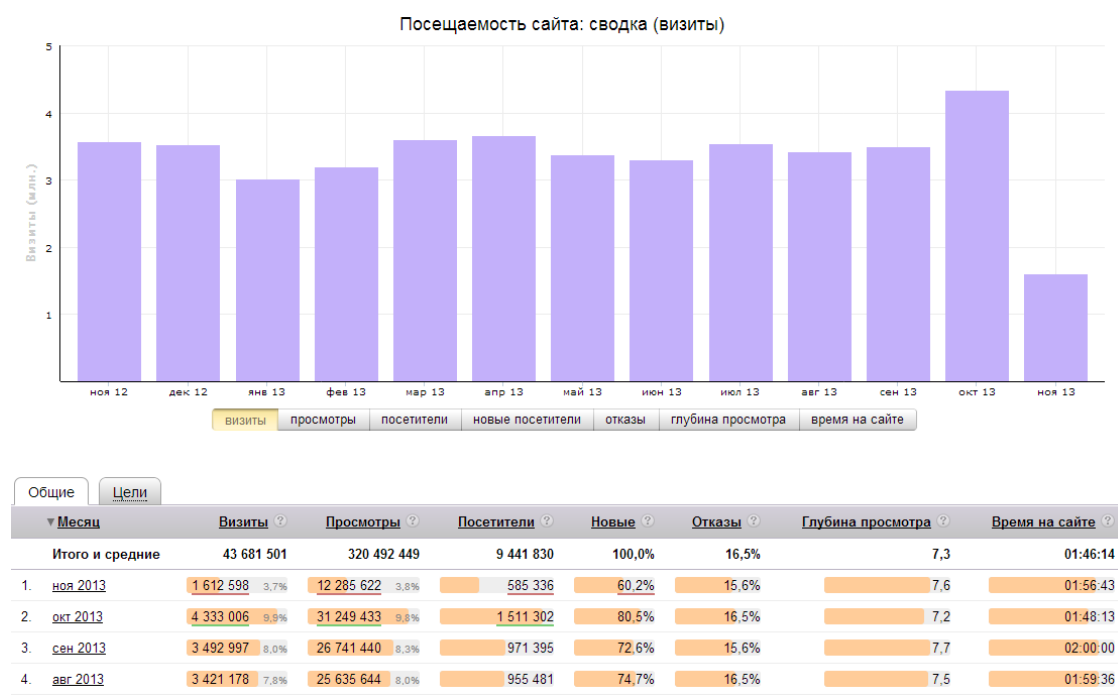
Посещаемость сайта: сводка (визиты)

Визиты (млн.)

5
4
3
2
1

ноя 12, дек 12, янв 13, фев 13, мар 13, апр 13, май 13, июн 13, июл 13, авг 13, сен 13, окт 13, ноя 13

визиты | просмотры | посетители | новые посетители | отказы | глубина просмотра | время на сайте

Общие | Цели

| | Месяц | Визиты | Просмотры | Посетители | Новые | Отказы | Глубина просмотра | Время на сайте |
|---|---|---|---|---|---|---|---|---|
| | Итого и средние | 43 681 501 | 320 492 449 | 9 441 830 | 100,0% | 16,5% | 7,3 | 01:46:14 |
| 1. | ноя 2013 | 1 612 598 3,7% | 12 285 622 3,8% | 585 336 | 60,2% | 15,6% | 7,6 | 01:56:43 |
| 2. | окт 2013 | 4 333 006 9,9% | 31 249 433 9,8% | 1 511 302 | 80,5% | 16,5% | 7,2 | 01:48:13 |
| 3. | сен 2013 | 3 492 997 8,0% | 26 741 440 8,3% | 971 395 | 72,6% | 15,6% | 7,7 | 02:00:00 |
| 4. | авг 2013 | 3 421 178 7,8% | 25 635 644 8,0% | 955 481 | 74,7% | 16,5% | 7,5 | 01:59:36 |